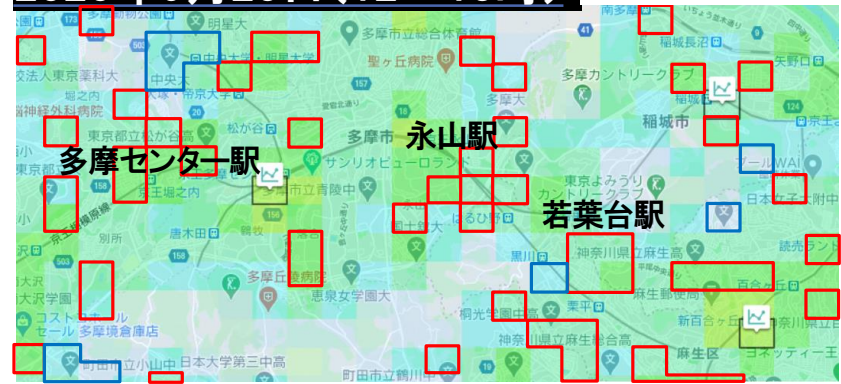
多摩センター駅
永山駅
若葉台駅

明星大
多摩市立総合体育館
南多摩
稲城長沼
矢野口
聖ヶ丘病院
多摩カントリークラブ
中央大
明星大学
帝京大
松が谷
東京都立松が谷高
東京薬科大
神経外科病院
多摩市
サンリオピューロランド
多摩大
稲城市
多摩市立
東京よみうりカントリークラブ
はるひ野
唐木田
国士舘大
黒川
神奈川県立麻生高
多摩丘陵病院
恵泉女学園大
栗平
麻生総合
百合ヶ丘
新百合ヶ丘
麻生区
コストコホールセール多摩境倉庫店
町田市立小山中
日本大学第三中高
町田市立鶴川中
神奈川県立麻生総合高
明光学園
読売ランド
大沢学園
ヨネッティー王